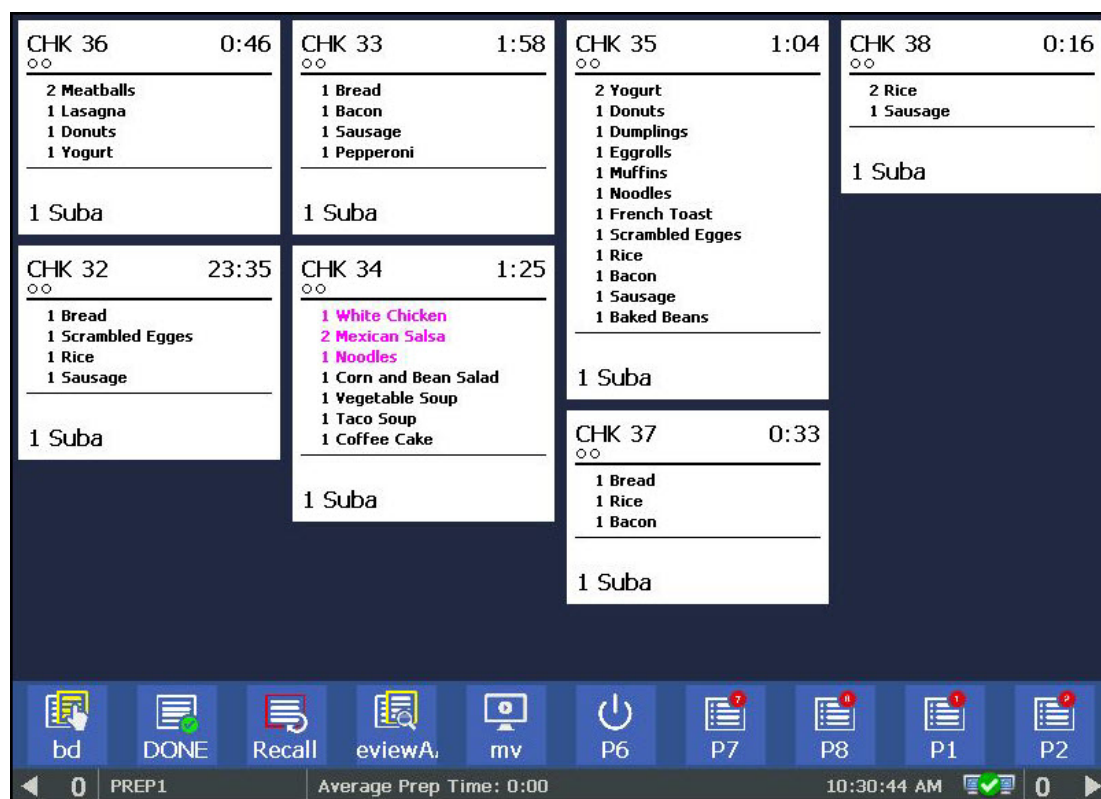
CHK 36 0:46
○○
2 Meatballs
1 Lasagna
1 Donuts
1 Yogurt

1 Suba

CHK 32 23:35
○○
1 Bread
1 Scrambled Egges
1 Rice
1 Sausage

1 Suba

CHK 33 1:58
○○
1 Bread
1 Bacon
1 Sausage
1 Pepperoni

1 Suba

CHK 34 1:25
○○
1 White Chicken
2 Mexican Salsa
1 Noodles
1 Corn and Bean Salad
1 Vegetable Soup
1 Taco Soup
1 Coffee Cake

1 Suba

CHK 35 1:04
○○
2 Yogurt
1 Donuts
1 Dumplings
1 Eggrolls
1 Muffins
1 Noodles
1 French Toast
1 Scrambled Egges
1 Rice
1 Bacon
1 Sausage
1 Baked Beans

1 Suba

CHK 37 0:33
○○
1 Bread
1 Rice
1 Bacon

1 Suba

CHK 38 0:16
○○
2 Rice
1 Sausage

1 Suba

bd DONE Recall eviewA mv P6 7 P7 8 P8 1 P1 2 P2

0 PREP1 Average Prep Time: 0:00 10:30:44 AM 0